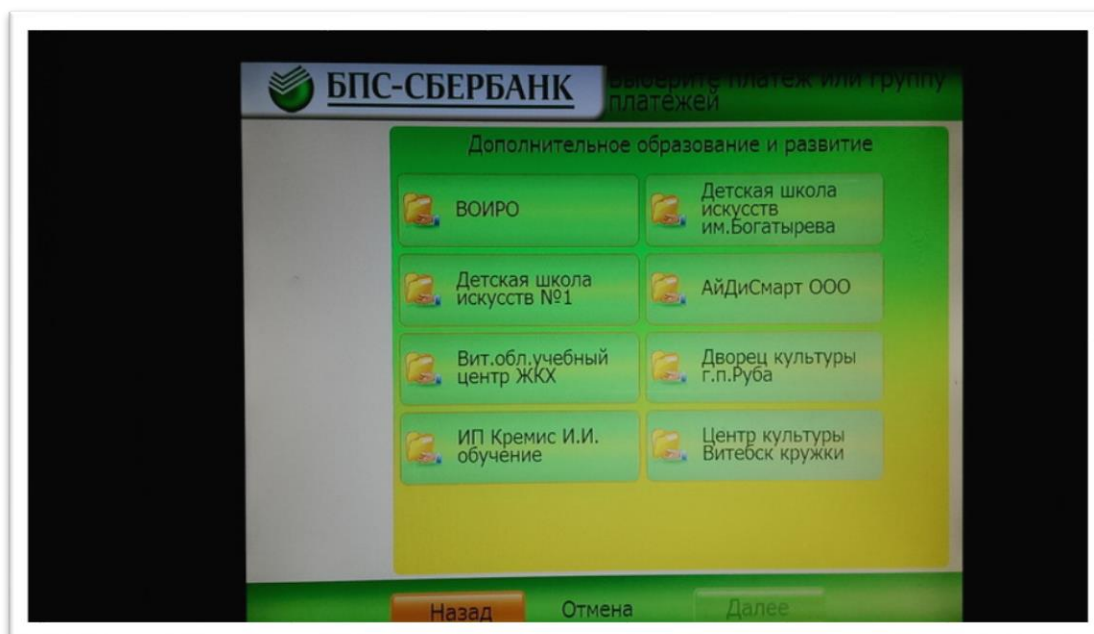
БПС-СБЕРБАНК

Выберите платеж или группу платежей

Дополнительное образование и развитие

ВОИРО

Детская школа искусств им.Богатырева

Детская школа искусств №1

АйДиСмарт ООО

Вит.обл.учебный центр ЖКХ

Дворец культуры г.п.Руба

ИП Кремис И.И. обучение

Центр культуры Витебск кружки

Назад

Отмена

Далее